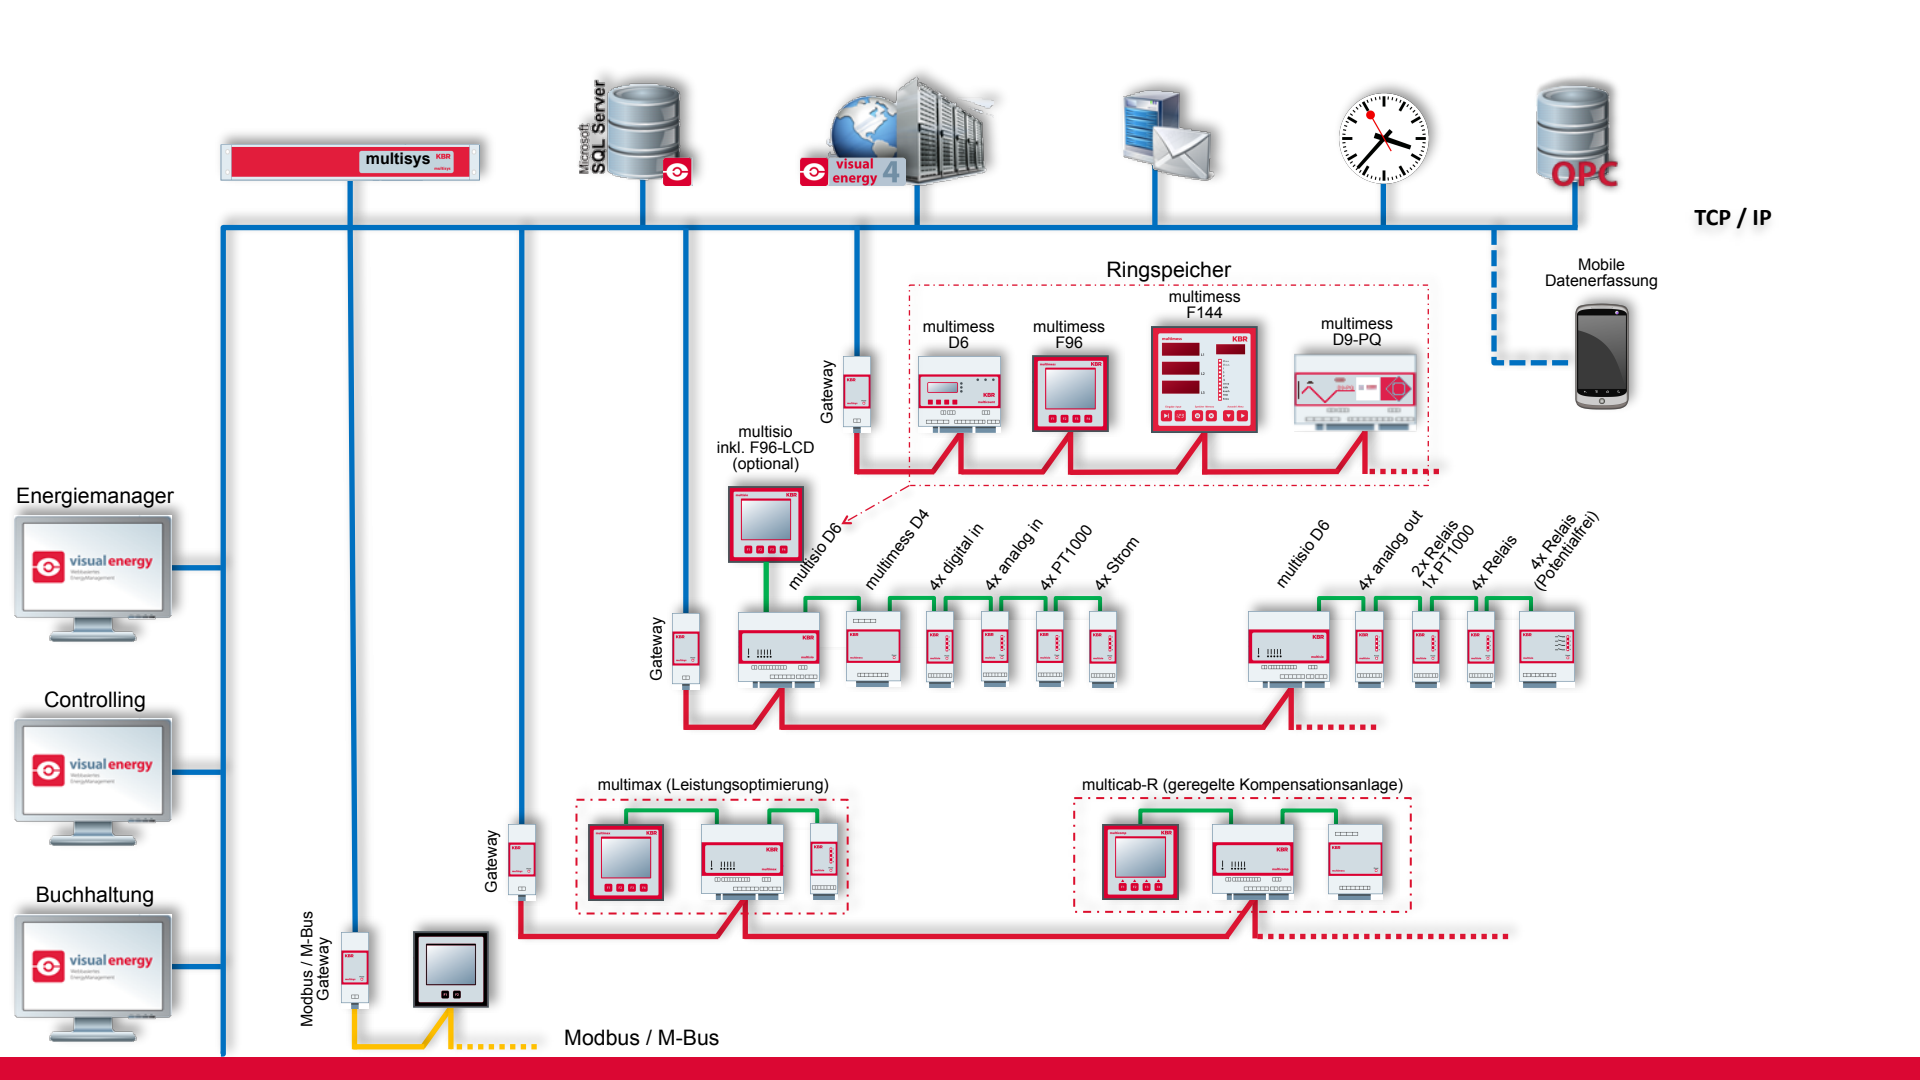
multisys KBR

Microsoft SQL Server

visual energy 4

OPC

TCP / IP

Mobile Datenerfassung

Ringspeicher

multimess D6

multimess F96

multimess F144

multimess D9-PQ

Gateway

multisio inkl. F96-LCD (optional)

Energiemanager

visual energy

multisio D6

multimess D4

4x digital in

4x analog in

4x PT1000

4x Strom

multisio D6

4x analog out

2x Relais 1x PT1000

4x Relais

4x Relais (Potentialfrei)

Gateway

Controlling

visual energy

multimax (Leistungsoptimierung)

multicab-R (geregelte Kompensationsanlage)

Gateway

Buchhaltung

visual energy

Modbus / M-Bus Gateway

Modbus / M-Bus